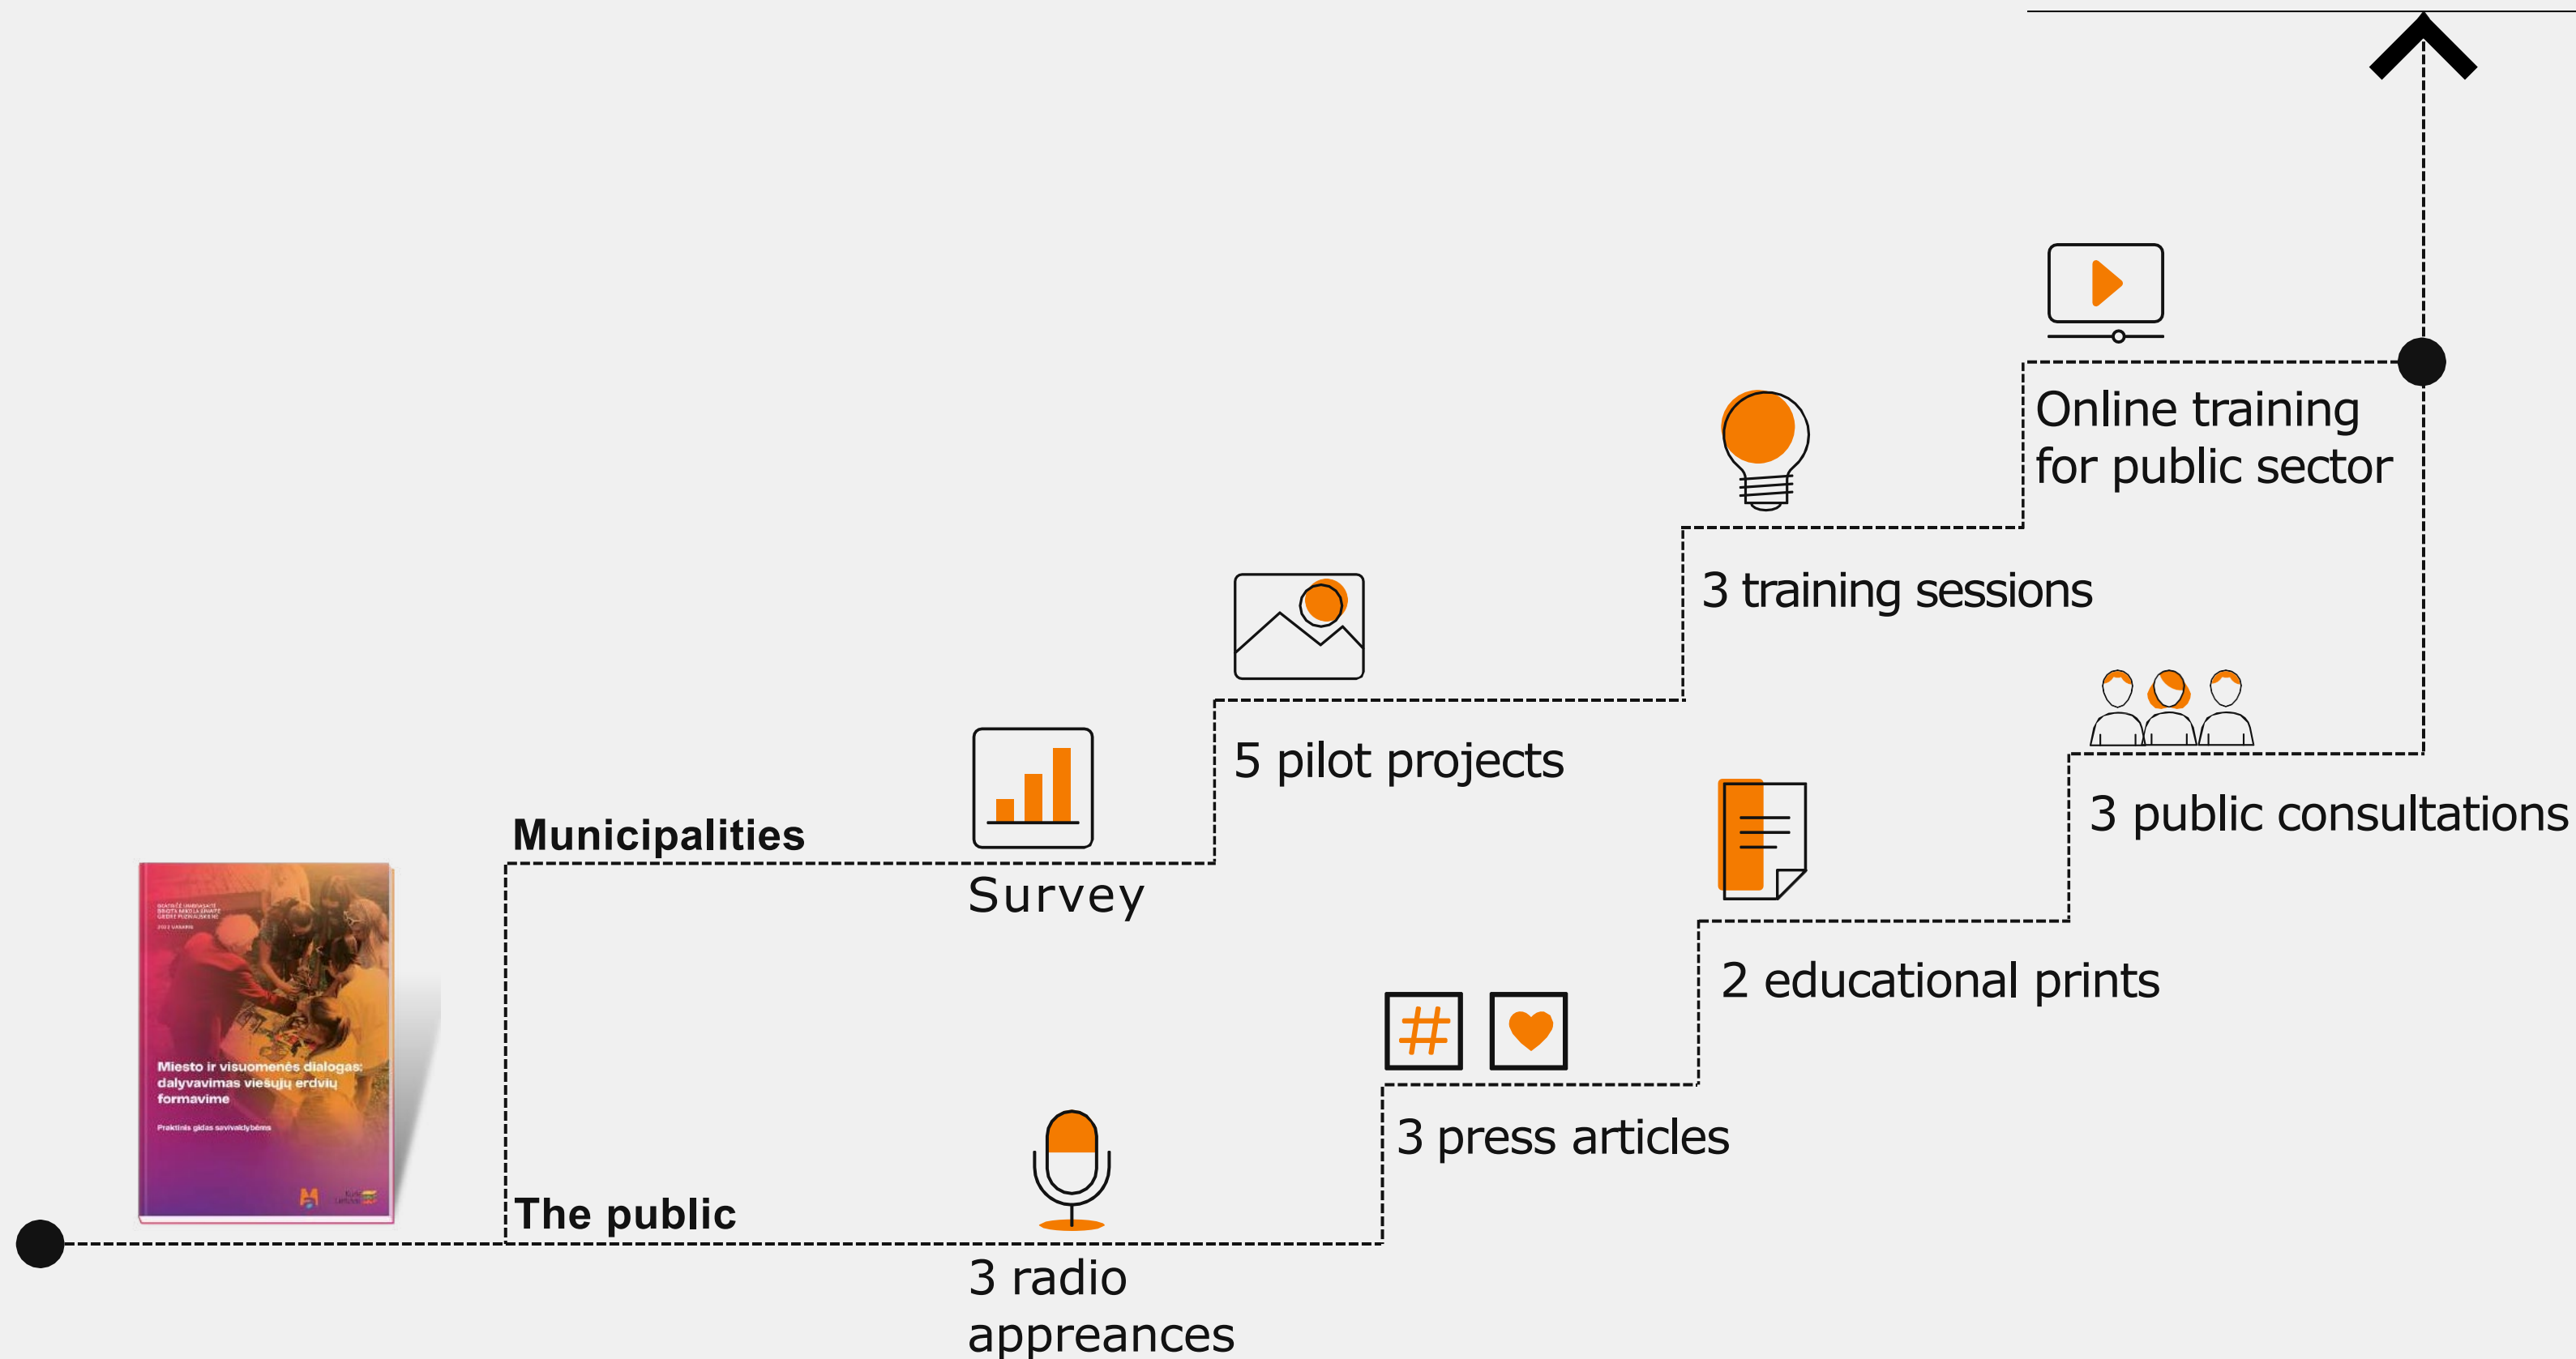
Online training for public sector

3 training sessions

3 public consultations

5 pilot projects

Municipalities

Survey

2 educational prints

Miesto ir visuomenės dialogas: dalyvavimas viešųjų erdvių formavime

Praktinis gidas savivaldybėms

3 press articles

The public

3 radio appreances